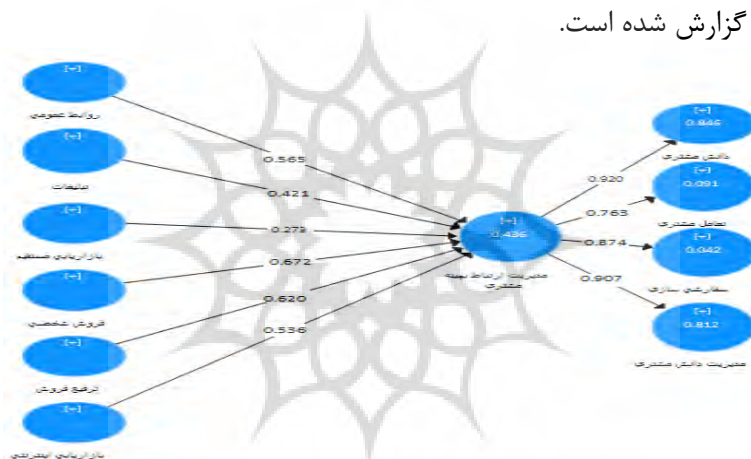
گزارش شده است.

[+]
روابط عمومی

[+]
تبلیغات

[+]
بازاریابی مستقیم

[+]
فروش شخصی

[+]
ترفیع فروش

[+]
بازاریابی اینترنتی

0.565
0.421
0.279
0.672
0.620
0.536

[+]
0.436
مدیریت ارتباط بهینه مشتری

0.920
0.763
0.874
0.907

[+]
0.846
دانش مشتری

[+]
0.091
تعامل مشتری

[+]
0.042
سفارشی سازی

[+]
0.812
مدیریت دانش مشتری